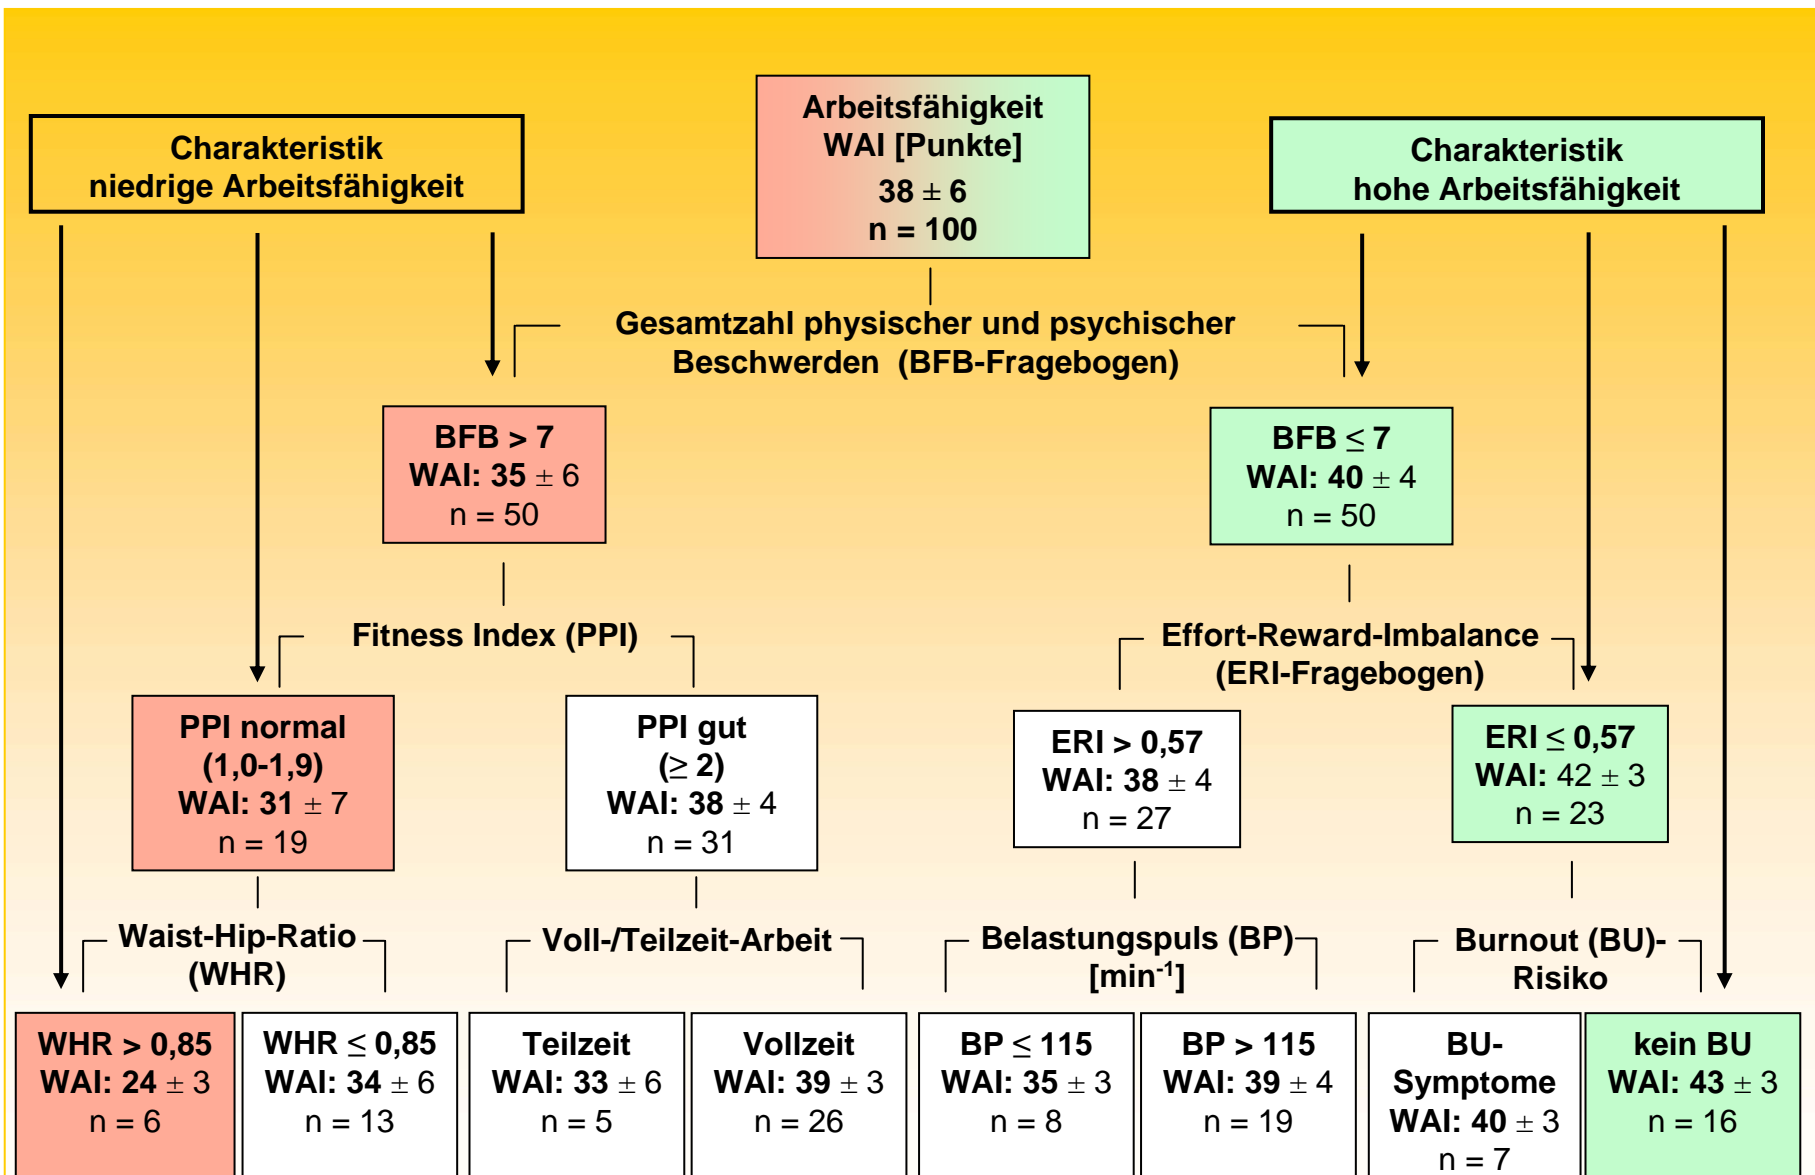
Charakteristik niedrige Arbeitsfähigkeit

Arbeitsfähigkeit WAI [Punkte] 38 $\pm$ 6 n = 100

Charakteristik hohe Arbeitsfähigkeit

Gesamtzahl physischer und psychischer Beschwerden (BFB-Fragebogen)

BFB > 7 WAI: 35 $\pm$ 6 n = 50

BFB $\leq$ 7 WAI: 40 $\pm$ 4 n = 50

Fitness Index (PPI)

Effort-Reward-Imbalance (ERI-Fragebogen)

PPI normal (1,0-1,9) WAI: 31 $\pm$ 7 n = 19

PPI gut ($\geq$ 2) WAI: 38 $\pm$ 4 n = 31

ERI > 0,57 WAI: 38 $\pm$ 4 n = 27

ERI $\leq$ 0,57 WAI: 42 $\pm$ 3 n = 23

Waist-Hip-Ratio (WHR)

Voll-/Teilzeit-Arbeit

Belastungspuls (BP) [min$^{-1}$]

Burnout (BU)-Risiko

WHR > 0,85 WAI: 24 $\pm$ 3 n = 6

WHR $\leq$ 0,85 WAI: 34 $\pm$ 6 n = 13

Teilzeit WAI: 33 $\pm$ 6 n = 5

Vollzeit WAI: 39 $\pm$ 3 n = 26

BP $\leq$ 115 WAI: 35 $\pm$ 3 n = 8

BP > 115 WAI: 39 $\pm$ 4 n = 19

BU-Symptome WAI: 40 $\pm$ 3 n = 7

kein BU WAI: 43 $\pm$ 3 n = 16